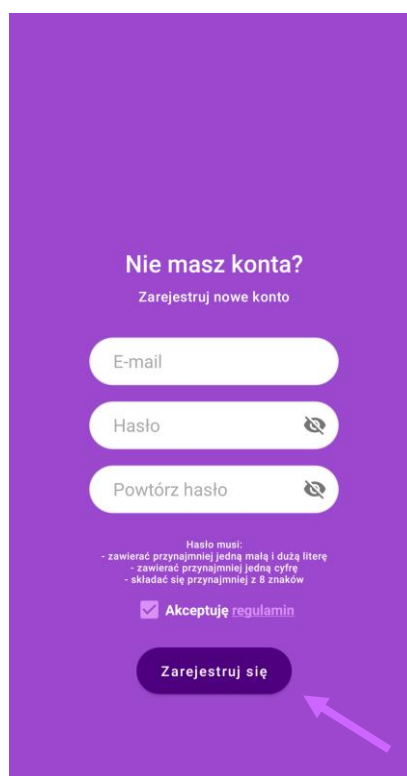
Nie masz konta?

Zarejestruj nowe konto

E-mail

Hasło

Powtórz hasło

Hasło musi:
- zawierać przynajmniej jedną małą i dużą literę
- zawierać przynajmniej jedną cyfrę
- składać się przynajmniej z 8 znaków

Akceptuję regulamin

Zarejestruj się